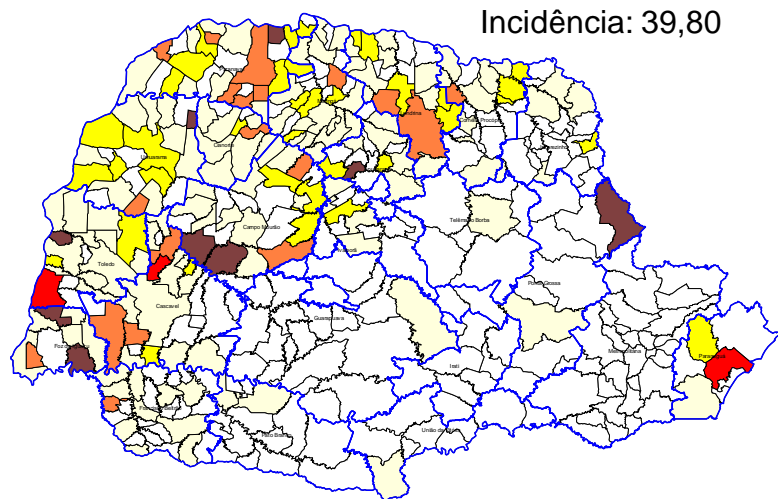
Incidência: 39,80

Umuarama

Campo Mourão

Londrina

Cornélio Procópio

Toledo

Cascavel

Campo Mourão

Telêmaco Borba

Ponta Grossa

Guarapuava

Foz do Iguaçu

Irati

Metropolitana

Paranaguá

União da Vitória

Pato Branco

Francisco Beltrão

Ivaiporã

Jacarezinho

Paranavaí

Maringá

Apucarana